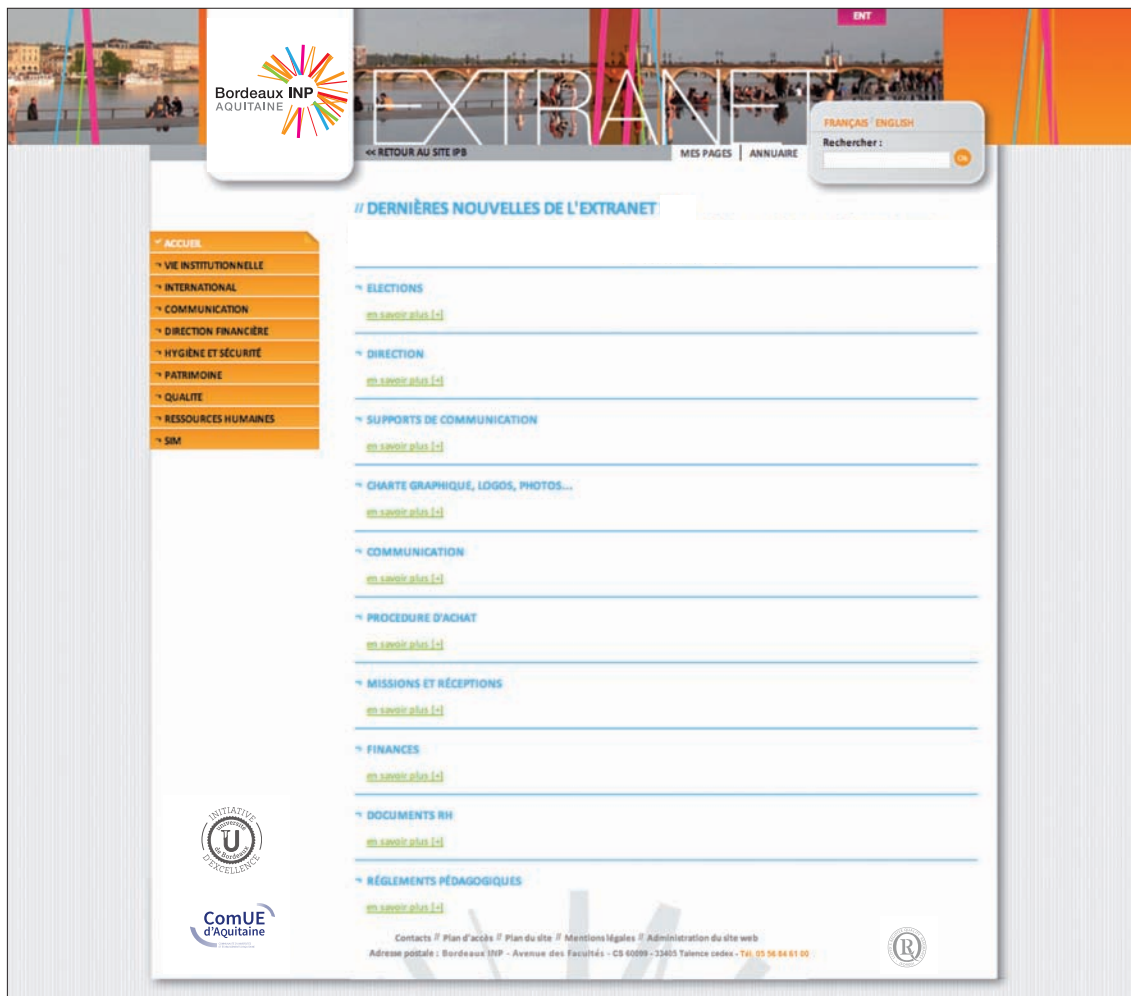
ENT

Bordeaux INP AQUITAINE

EXTRANET

FRANÇAIS | ENGLISH

Rechercher :

OK

<< RETOUR AU SITE IPB

MES PAGES | ANNUAIRE

// DERNIÈRES NOUVELLES DE L'EXTRANET

ACCUEIL
VIE INSTITUTIONNELLE
INTERNATIONAL
COMMUNICATION
DIRECTION FINANCIÈRE
HYGIÈNE ET SÉCURITÉ
PATRIMOINE
QUALITÉ
RESSOURCES HUMAINES
SIM

ELECTIONS
en savoir plus [+]

DIRECTION
en savoir plus [+]

SUPPORTS DE COMMUNICATION
en savoir plus [+]

CHARTE GRAPHIQUE, LOGOS, PHOTOS...
en savoir plus [+]

COMMUNICATION
en savoir plus [+]

PROCEDURE D'ACHAT
en savoir plus [+]

MISSIONS ET RÉCEPTIONS
en savoir plus [+]

FINANCES
en savoir plus [+]

DOCUMENTS RH
en savoir plus [+]

RÉGLEMENTS PÉDAGOGIQUES
en savoir plus [+]

INITIATIVE D'EXCELLENCE université de Bordeaux

ComUE d'Aquitaine

Contacts // Plan d'accès // Plan du site // Mentions légales // Administration du site web

Adresse postale : Bordeaux INP - Avenue des Facultés - CS 60099 - 33405 Talence cedex - Tél. 05 56 84 61 00